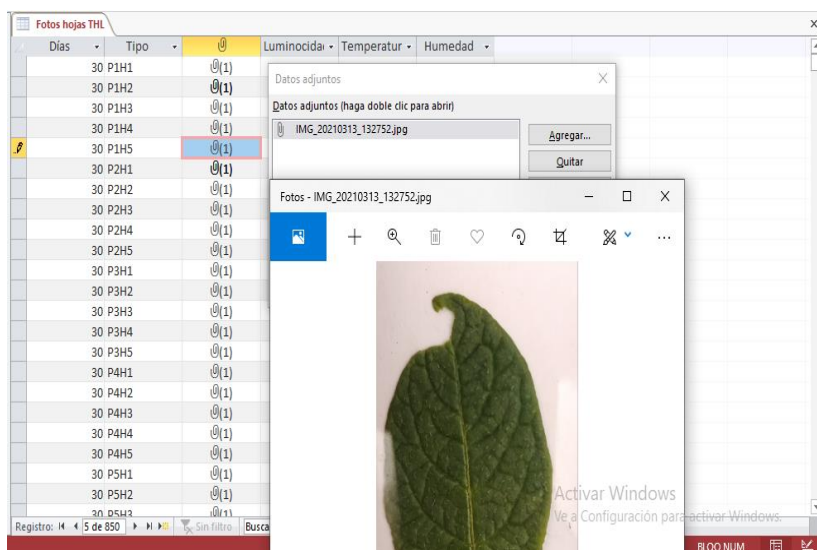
Fotos hojas THL

| Días | Tipo | (1) | Luminocidad | Temperatur | Humedad |
|---|---|---|---|---|---|
| 30 | P1H1 | (1) | | | |
| 30 | P1H2 | (1) | | | |
| 30 | P1H3 | (1) | | | |
| 30 | P1H4 | (1) | | | |
| 30 | P1H5 | (1) | | | |
| 30 | P2H1 | (1) | | | |
| 30 | P2H2 | (1) | | | |
| 30 | P2H3 | (1) | | | |
| 30 | P2H4 | (1) | | | |
| 30 | P2H5 | (1) | | | |
| 30 | P3H1 | (1) | | | |
| 30 | P3H2 | (1) | | | |
| 30 | P3H3 | (1) | | | |
| 30 | P3H4 | (1) | | | |
| 30 | P3H5 | (1) | | | |
| 30 | P4H1 | (1) | | | |
| 30 | P4H2 | (1) | | | |
| 30 | P4H3 | (1) | | | |
| 30 | P4H4 | (1) | | | |
| 30 | P4H5 | (1) | | | |
| 30 | P5H1 | (1) | | | |
| 30 | P5H2 | (1) | | | |
| 30 | P5H3 | (1) | | | |

Registro: 5 de 850 Sin filtro Busca

Datos adjuntos
Datos adjuntos (haga doble clic para abrir)
IMG_20210313_132752.jpg
Agregar...
Quitar

Fotos - IMG_20210313_132752.jpg

Activar Windows
Ve a Configuración para activar Windows.

BLOQ NUM